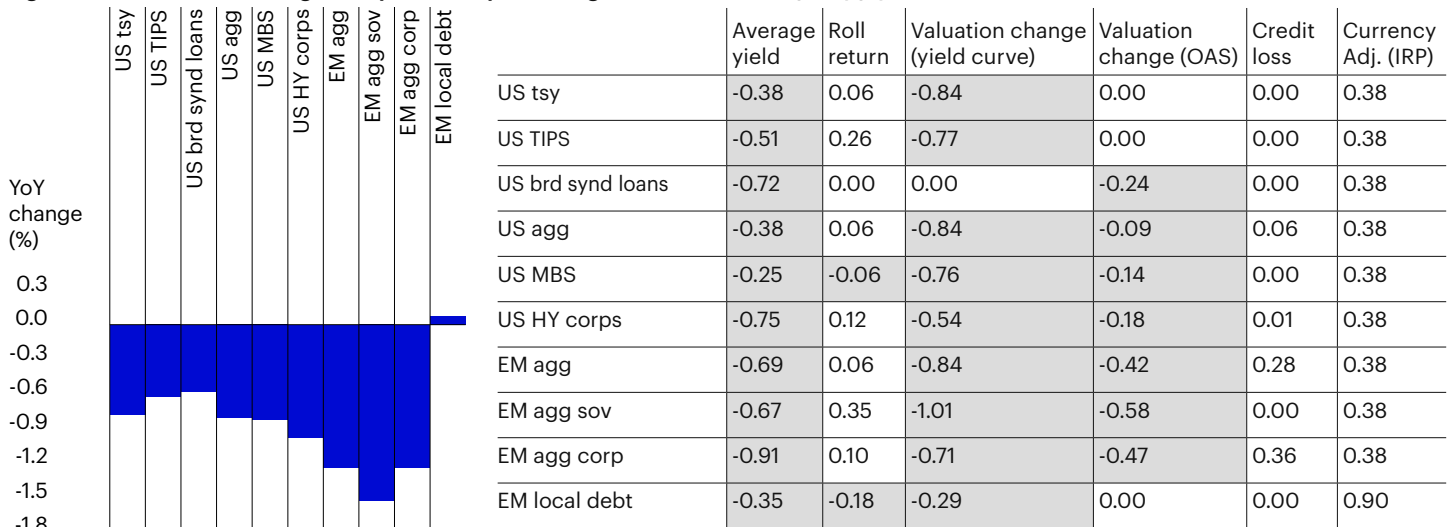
US tsy
US TIPS
US brd synd loans
US agg
US MBS
US HY corps
EM agg
EM agg sov
EM agg corp
EM local debt

YoY change (%)

0.3
0.0
-0.3
-0.6
-0.9
-1.2
-1.5
-1.8

| | Average yield | Roll return | Valuation change (yield curve) | Valuation change (OAS) | Credit loss | Currency Adj. (IRP) |
|---|---|---|---|---|---|---|
| US tsy | -0.38 | 0.06 | -0.84 | 0.00 | 0.00 | 0.38 |
| US TIPS | -0.51 | 0.26 | -0.77 | 0.00 | 0.00 | 0.38 |
| US brd synd loans | -0.72 | 0.00 | 0.00 | -0.24 | 0.00 | 0.38 |
| US agg | -0.38 | 0.06 | -0.84 | -0.09 | 0.06 | 0.38 |
| US MBS | -0.25 | -0.06 | -0.76 | -0.14 | 0.00 | 0.38 |
| US HY corps | -0.75 | 0.12 | -0.54 | -0.18 | 0.01 | 0.38 |
| EM agg | -0.69 | 0.06 | -0.84 | -0.42 | 0.28 | 0.38 |
| EM agg sov | -0.67 | 0.35 | -1.01 | -0.58 | 0.00 | 0.38 |
| EM agg corp | -0.91 | 0.10 | -0.71 | -0.47 | 0.36 | 0.38 |
| EM local debt | -0.35 | -0.18 | -0.29 | 0.00 | 0.00 | 0.90 |